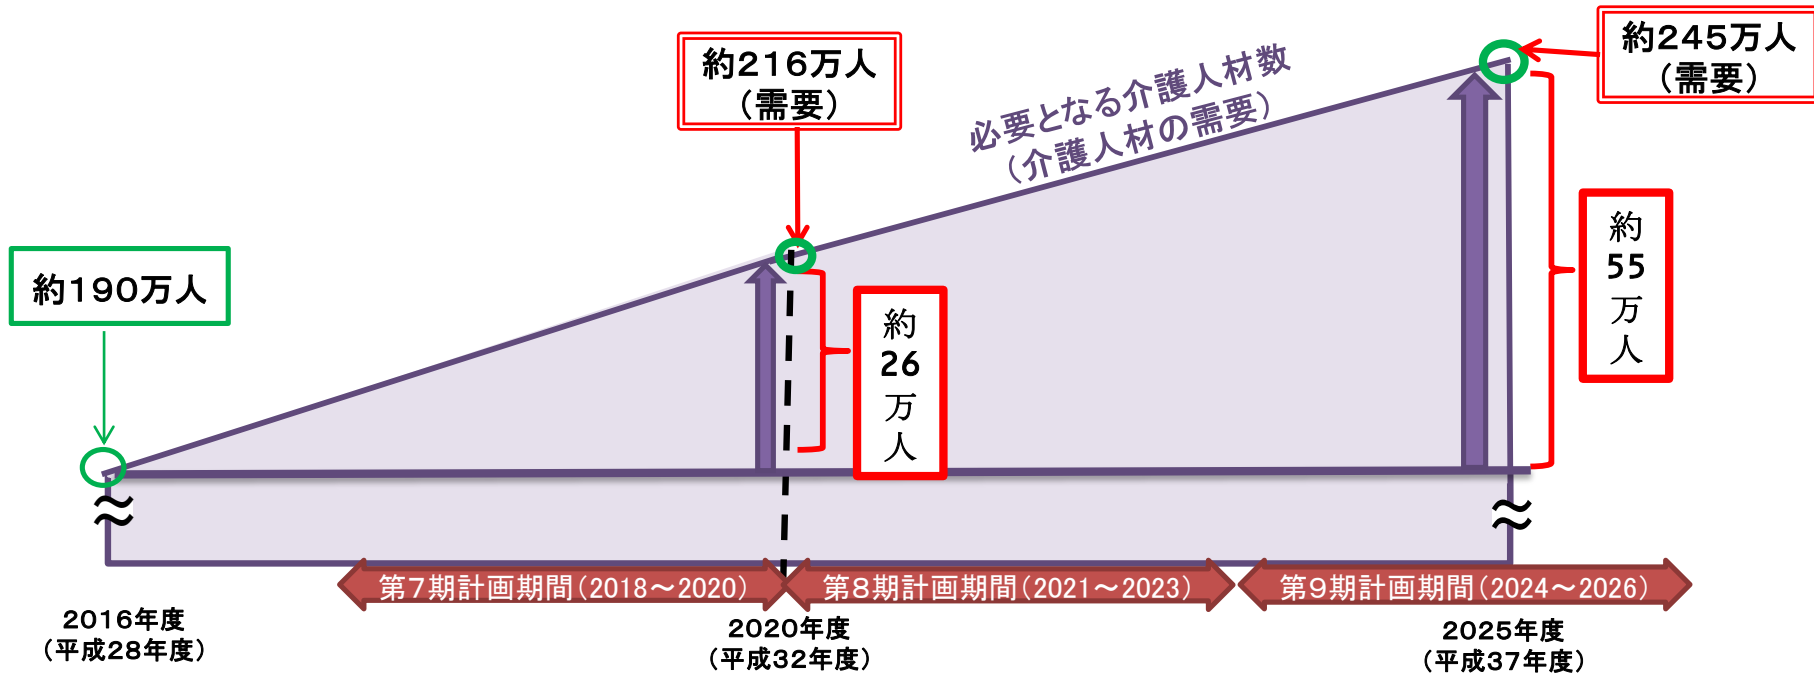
約216万人
（需要）

必要となる介護人材数
（介護人材の需要）

約245万人
（需要）

約190万人

約
26
万
人

約
55
万
人

≈

≈

第7期計画期間（2018～2020）

第8期計画期間（2021～2023）

第9期計画期間（2024～2026）

2016年度
（平成28年度）

2020年度
（平成32年度）

2025年度
（平成37年度）